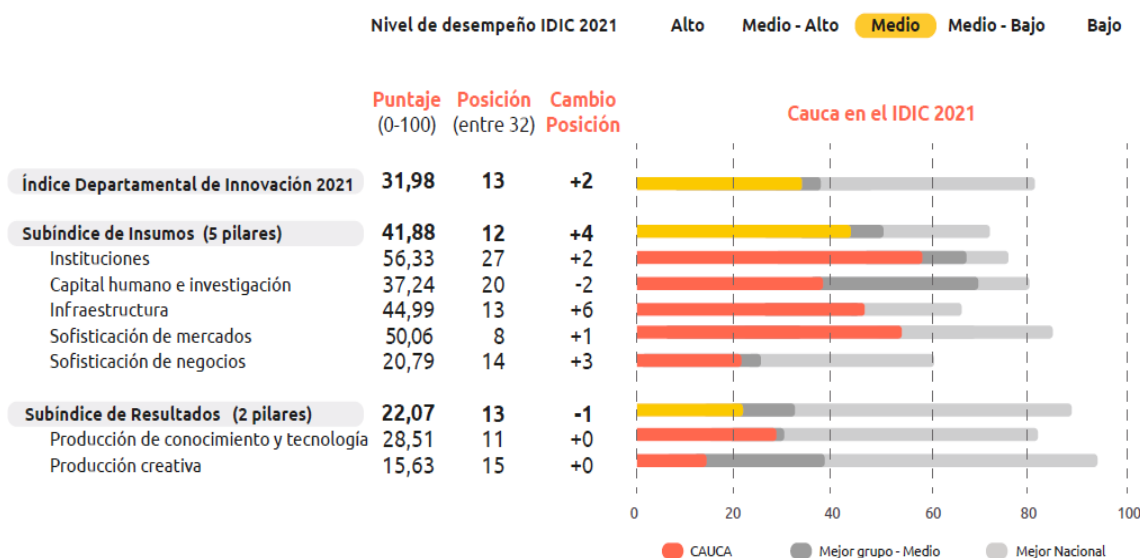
Nivel de desempeño IDIC 2021 Alto Medio - Alto Medio Medio - Bajo Bajo

| | Puntaje (0-100) | Posición (entre 32) | Cambio Posición |
|---|---|---|---|
| Índice Departamental de Innovación 2021 | 31,98 | 13 | +2 |
| Subíndice de Insumos (5 pilares) | 41,88 | 12 | +4 |
| Instituciones | 56,33 | 27 | +2 |
| Capital humano e investigación | 37,24 | 20 | -2 |
| Infraestructura | 44,99 | 13 | +6 |
| Sofisticación de mercados | 50,06 | 8 | +1 |
| Sofisticación de negocios | 20,79 | 14 | +3 |
| Subíndice de Resultados (2 pilares) | 22,07 | 13 | -1 |
| Producción de conocimiento y tecnología | 28,51 | 11 | +0 |
| Producción creativa | 15,63 | 15 | +0 |

Cauca en el IDIC 2021

0 20 40 60 80 100

CAUCA Mejor grupo - Medio Mejor Nacional